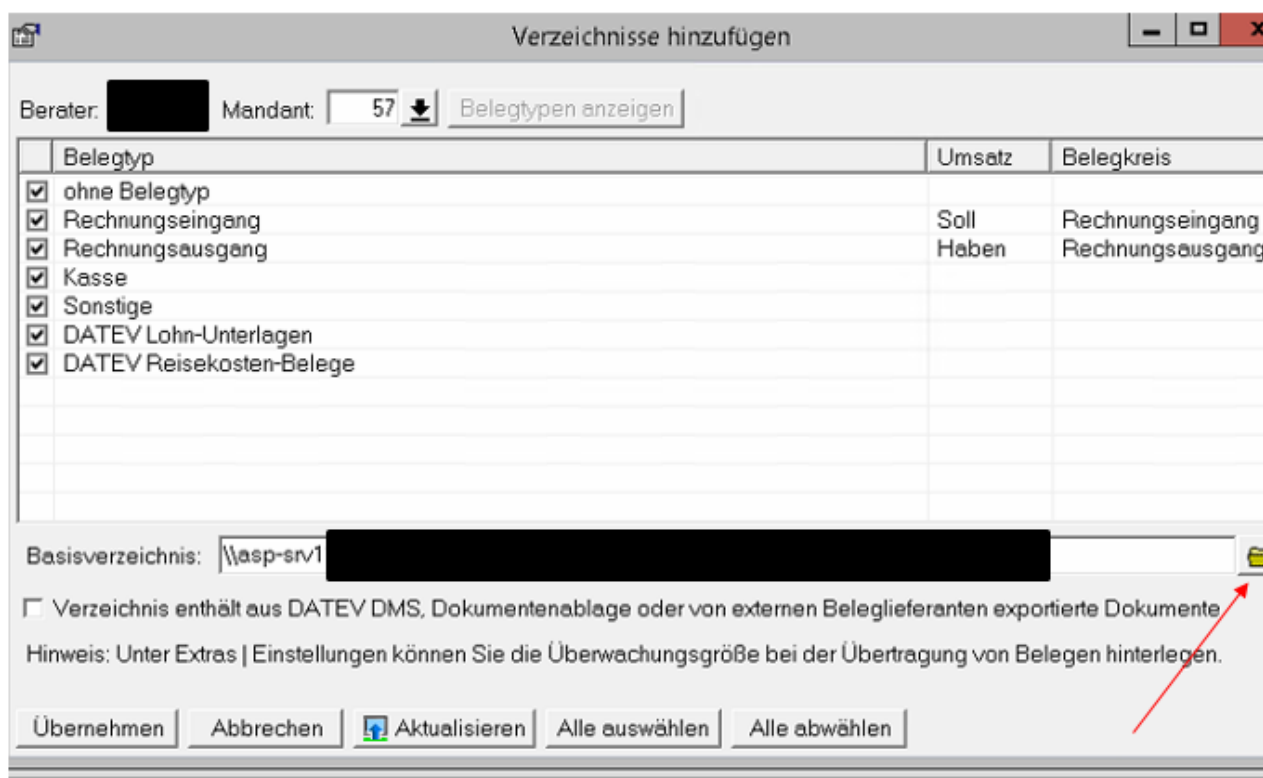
Verzeichnisse hinzufügen

Berater: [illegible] Mandant: 57 Belegtypen anzeigen

| | Belegtyp | Umsatz | Belegkreis |
|---|---|---|---|
| ☑ | ohne Belegtyp | | |
| ☑ | Rechnungseingang | Soll | Rechnungseingang |
| ☑ | Rechnungsausgang | Haben | Rechnungsausgang |
| ☑ | Kasse | | |
| ☑ | Sonstige | | |
| ☑ | DATEV Lohn-Unterlagen | | |
| ☑ | DATEV Reisekosten-Belege | | |

Basisverzeichnis: \\asp-srv1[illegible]

Verzeichnis enthält aus DATEV DMS, Dokumentenablage oder von externen Beleglieferanten exportierte Dokumente

Hinweis: Unter Extras | Einstellungen können Sie die Überwachungsgröße bei der Übertragung von Belegen hinterlegen.

Übernehmen Abbrechen Aktualisieren Alle auswählen Alle abwählen